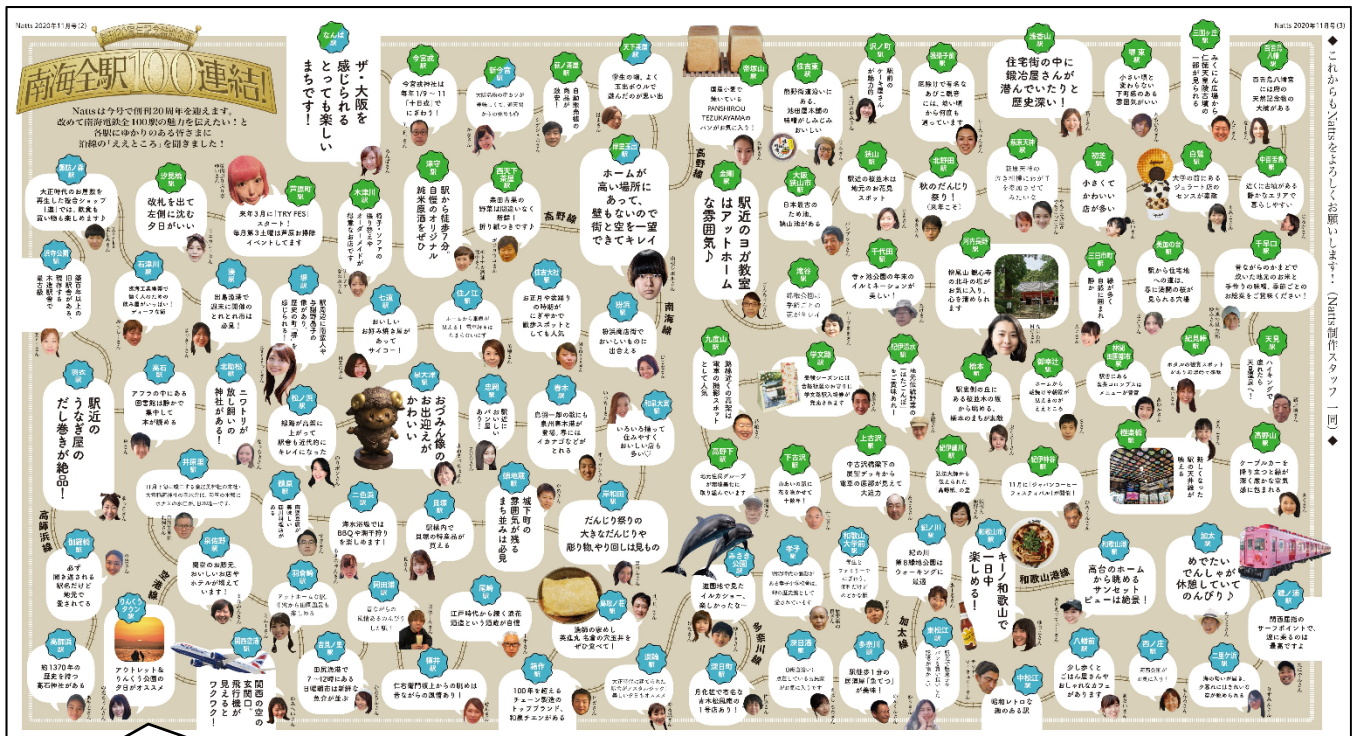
Natts 2020年11月号 (2)

Natts 2020年11月号 (3)

南海全駅100連結!

Nattsは今号で創刊20周年を迎えます。改めて南海電鉄全100駅の魅力を伝えたい!と各駅にゆかりのある皆さまに沿線の「ええところ」を聞きました!

なんば駅
ザ・大阪を感じられるとっても楽しいまちです!

今宮戎駅
今宮戎神社は毎年1/9～11「十日戎」でにぎわう!

新今宮駅

萩ノ茶屋駅
自動車教習所の発祥地!

天下茶屋駅
学生の頃、よく天下茶屋でボウルで遊んだのが思い出

帝塚山駅
国道の裏で焼いているPANSHIROU TEZUKAYAMAのパンが大好きです!

住吉東駅

沢ノ町駅

我孫子前駅

浅香山駅
住宅街の中に鍛冶屋さんが潜んでいたりと歴史深い!

堺東駅

三国ヶ丘駅

百舌鳥八幡駅

これからもNattsをよろしくお願いします! Natts制作スタッフ一同

芦原町駅
来年3月に「TRY FES」スタート!毎月第3土曜は芦原公園で持寄イベントしています

木津川駅

汐見橋駅
改札を出て左側に沈む夕日がいい

西天下茶屋駅

津守駅
駅から徒歩7分、自慢のオリジナル純米酒をぜひ

岸里玉出駅
ホームが高い場所にあって、壁もないので街と空を一望できてキレイ

岸里玉出駅
駅近のヨガ教室はアットホームな雰囲気♪

高野線

南海線

住吉大社駅
お正月や家族うちの時期がにぎやかで厳かスポットとしても人気

粉浜駅
粉浜商店街でおいしいもの出会える

北野田駅
秋のだんじり祭り!(其の二)

萩原天神駅

初芝駅
小さくてかわいい店が多い

白鷺駅

中百舌鳥駅

千代田駅

河内長野駅

三日市町駅

美加の台駅

千早口駅

七道駅
おいしいお好み焼き屋があってサイコー!

住ノ江駅

北助松駅

羽衣駅
駅近のうなぎ屋のだし巻きが絶品!

高石駅

石津川駅

諏訪ノ森駅

浜寺公園駅

堺駅

湊駅

天下茶屋駅

二色浜駅
海水浴場ではBBQや海干狩りを楽しめます!

大鳥駅

貝塚駅

蛸地蔵駅

岸和田駅
城下町の雰囲気が残る町並みは必見

忠岡駅

春木駅

和泉大宮駅

泉大津駅
おづみん像のお出迎えがかわいい

松ノ浜駅

北助松駅
ニワトリが放し飼いの神社がある!

岸和田駅
だんじり祭りの大きなだんじりや彫り物、やり回しは見もの

高師浜駅

羽倉崎駅

泉佐野駅

井原里駅

鶴原駅

りんくうタウン駅
アウトレット&りんくう公園の夕日がオススメ

関西空港駅
関西の空の玄関口、飛行機が見れてワクワク!

尾崎駅

樽井駅

吉見ノ里駅

岡田浦駅

箱作駅
100年を超えるチェーン製造のトップブランド、和泉チエンがある

淡輪駅

みさき公園駅

孝子駅

深日町駅

多奈川駅

深日港駅

九度山駅
九度山駅の高野山寺院参道スポットとして人気

紀伊清水駅

学文路駅

高野下駅

下古沢駅

上古沢駅

紀伊細川駅

紀伊神谷駅

極楽橋駅

高野山駅
ケーブルカーを降りるとそこに緑が濃く豊かな空気が感じられる

紀ノ川駅

和歌山市駅
キノ和歌山で一日中楽しめる!

和歌山大学前駅

紀ノ川駅
紀の川河川敷緑地公園はウォーキングに最適

加太線

和歌山港駅

加太駅
めでたいでんしゃが休憩していてのんびり♪

二里ヶ浜駅

磯ノ浦駅

西ノ庄駅

八幡前駅

東松江駅

中松江駅

和歌山港線

和歌山線

橋本駅

林間田園都市駅

紀見峠駅

天見駅

御幸辻駅

小原田駅